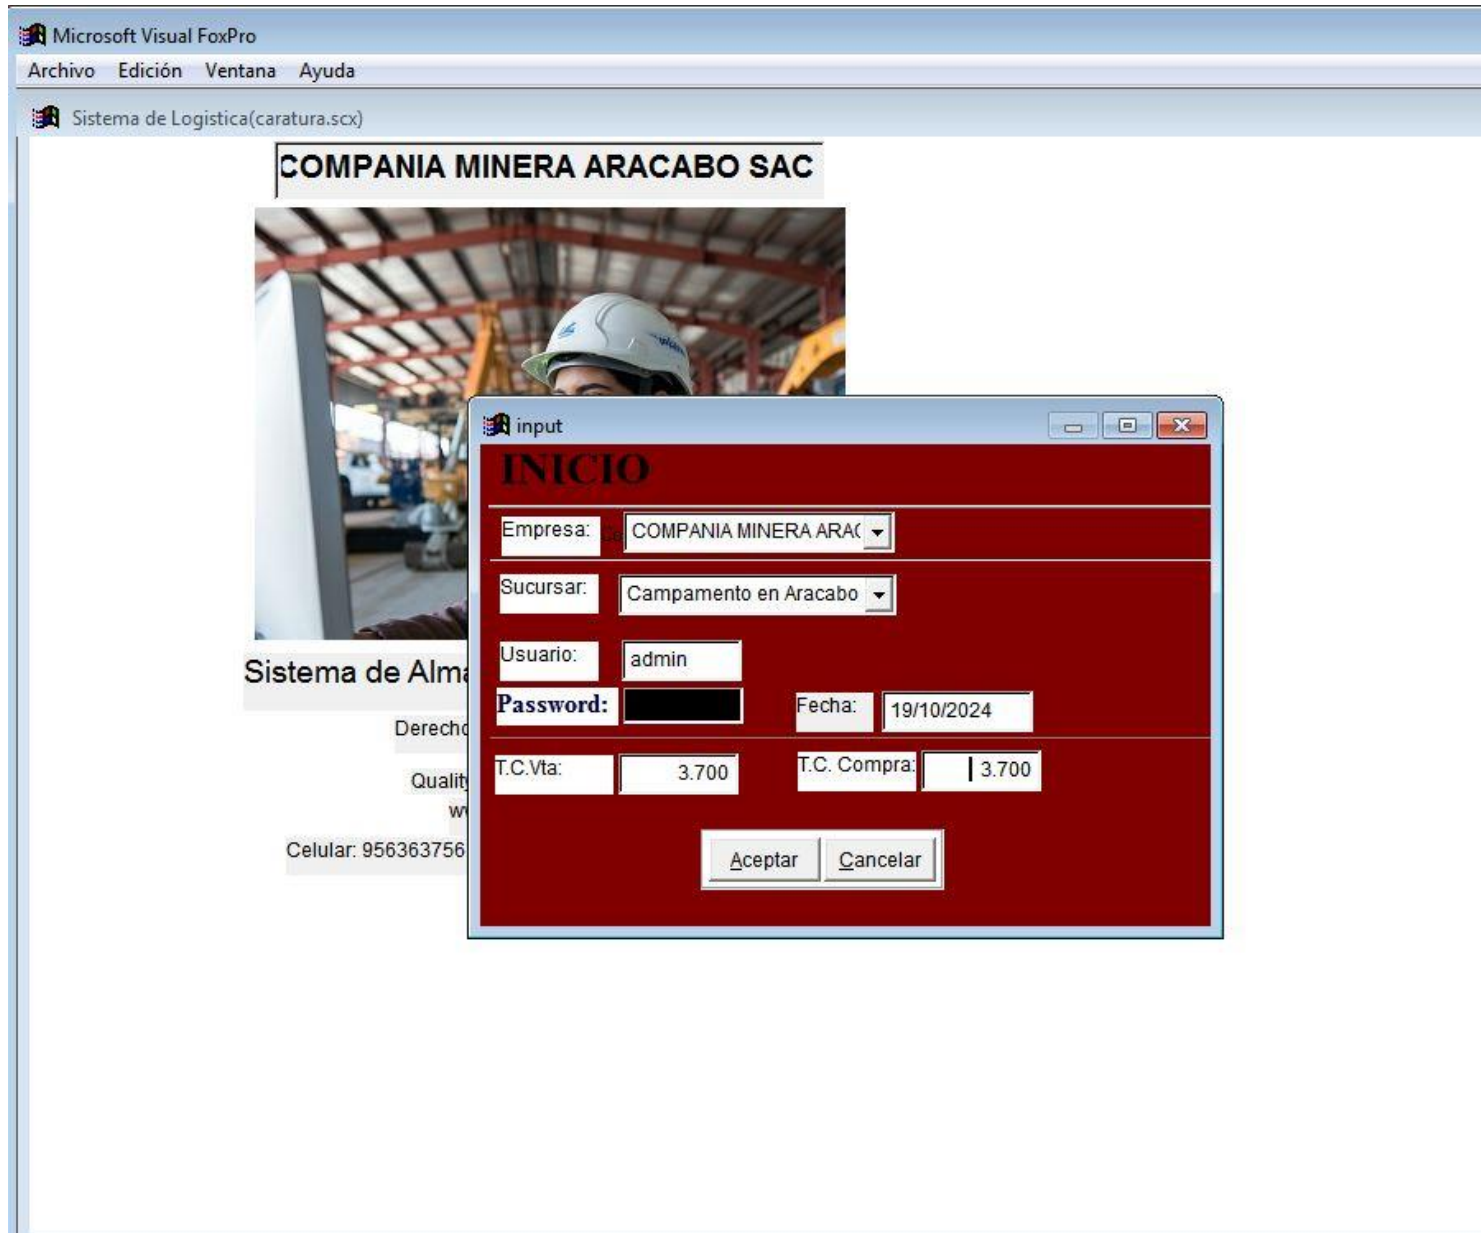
Microsoft Visual FoxPro
Archivo Edición Ventana Ayuda
Sistema de Logistica(caratura.scx)
COMPANIA MINERA ARACABO SAC
Sistema de Alma
Derecho
Quality
w
Celular: 956363756
input
INICIO
Empresa: COMPANIA MINERA ARA(
Sucursar: Campamento en Aracabo
Usuario: admin
Password:
Fecha: 19/10/2024
T.C.Vta: 3.700
T.C. Compra: 3.700
Aceptar Cancelar